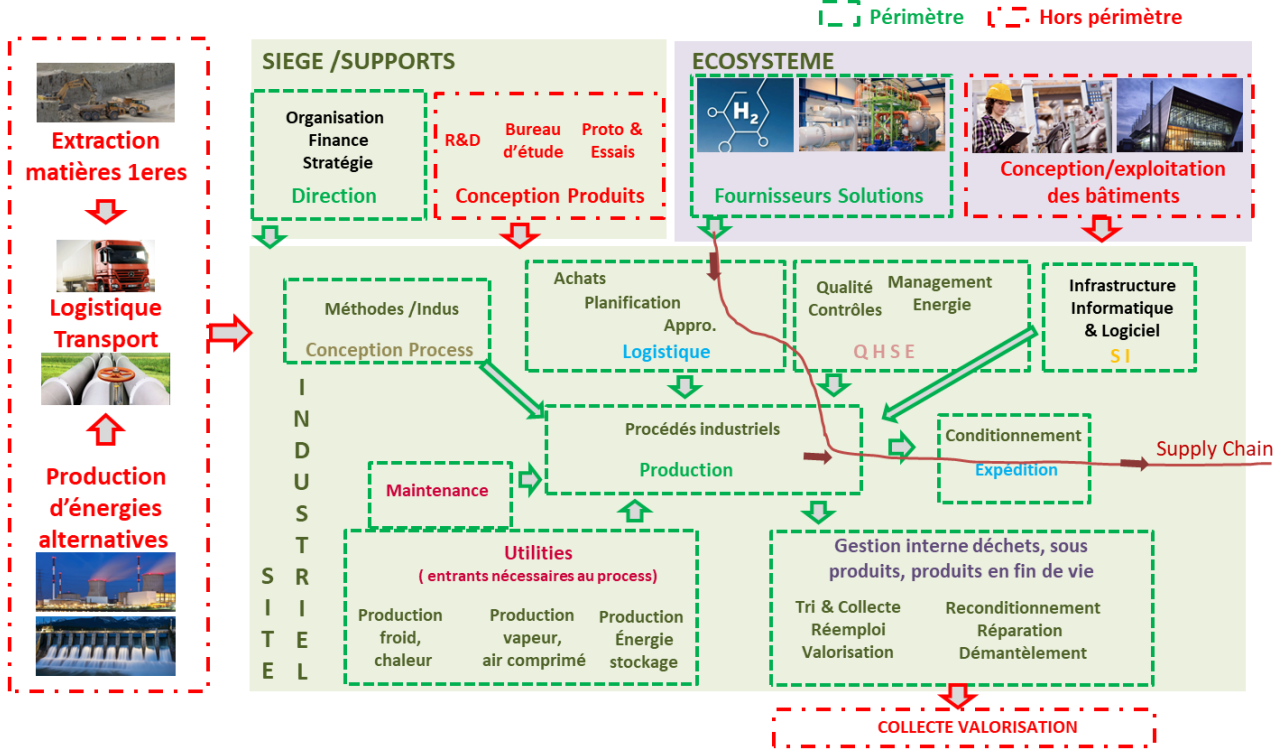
Périmètre
Hors périmètre

Extraction matières 1eres

Logistique Transport

Production d'énergies alternatives

SIEGE /SUPPORTS

Organisation
Finance
Stratégie
Direction

R&D
Bureau d'étude
Proto & Essais
Conception Produits

ECOSYSTEME

$H_2$

Fournisseurs Solutions

Conception/exploitation des bâtiments

Méthodes /Indus
Conception Process

Achats
Planification
Appro.
Logistique

Qualité
Contrôles
Management Energie
Q H S E

Infrastructure Informatique & Logiciel
S I

Procédés industriels
Production

Conditionnement
Expédition

Supply Chain

Maintenance

S I T E
I N D U S T R I E L

Utilities
( entrants nécessaires au process)

Production froid, chaleur
Production vapeur, air comprimé
Production Énergie stockage

Gestion interne déchets, sous produits, produits en fin de vie

Tri & Collecte
Réemploi
Valorisation

Reconditionnement
Réparation
Démantèlement

COLLECTE VALORISATION